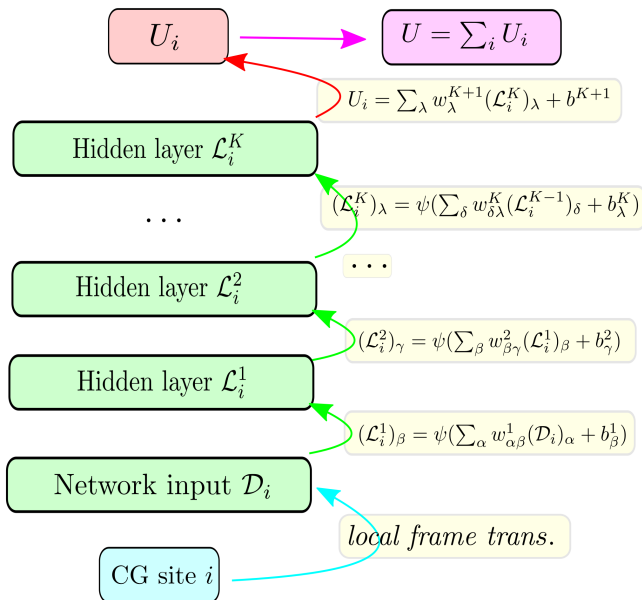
$U_i$

$U = \sum_i U_i$

$U_i = \sum_\lambda w_\lambda^{K+1} (\mathcal{L}_i^K)_\lambda + b^{K+1}$

Hidden layer $\mathcal{L}_i^K$

$(\mathcal{L}_i^K)_\lambda = \psi(\sum_\delta w_{\delta\lambda}^K (\mathcal{L}_i^{K-1})_\delta + b_\lambda^K)$

$\cdots$

$\cdots$

Hidden layer $\mathcal{L}_i^2$

$(\mathcal{L}_i^2)_\gamma = \psi(\sum_\beta w_{\beta\gamma}^2 (\mathcal{L}_i^1)_\beta + b_\gamma^2)$

Hidden layer $\mathcal{L}_i^1$

$(\mathcal{L}_i^1)_\beta = \psi(\sum_\alpha w_{\alpha\beta}^1 (\mathcal{D}_i)_\alpha + b_\beta^1)$

Network input $\mathcal{D}_i$

local frame trans.

CG site $i$